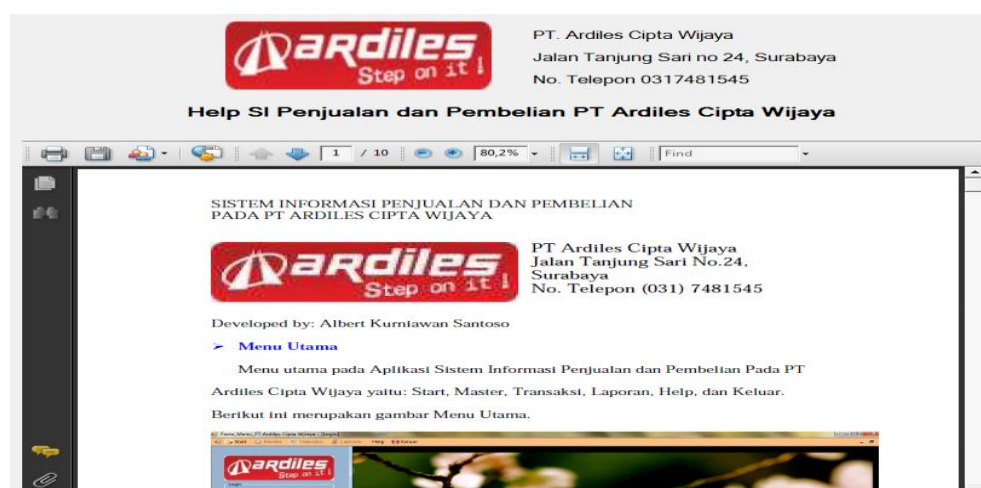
ARDILES
Step on it !

PT. Ardiles Cipta Wijaya
Jalan Tanjung Sari no 24, Surabaya
No. Telepon 0317481545

Help SI Penjualan dan Pembelian PT Ardiles Cipta Wijaya

1 / 10 80,2% Find

SISTEM INFORMASI PENJUALAN DAN PEMBELIAN
PADA PT ARDILES CIPTA WIJAYA

ARDILES
Step on it !

PT Ardiles Cipta Wijaya
Jalan Tanjung Sari No.24,
Surabaya
No. Telepon (031) 7481545

Developed by: Albert Kurniawan Santoso

➢ Menu Utama

Menu utama pada Aplikasi Sistem Informasi Penjualan dan Pembelian Pada PT Ardiles Cipta Wijaya yaitu: Start, Master, Transaksi, Laporan, Help, dan Keluar.

Berikut ini merupakan gambar Menu Utama.

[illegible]

ARDILES
Step on it !